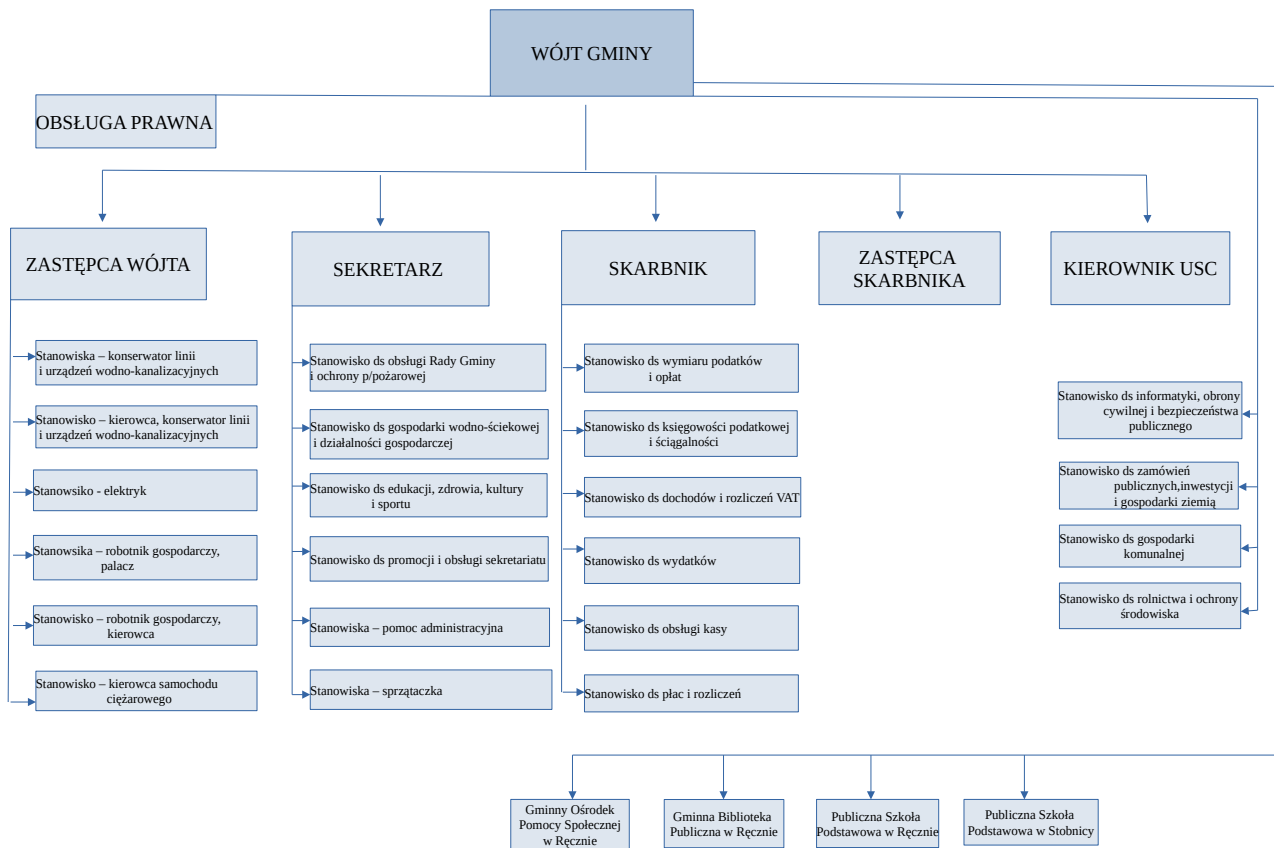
WÓJT GMINY

OBSŁUGA PRAWNA

ZASTĘPCA WÓJTA

SEKRETARZ

SKARBNIK

ZASTĘPCA SKARBNIKA

KIEROWNIK USC

Stanowiska – konserwator linii i urządzeń wodno-kanalizacyjnych

Stanowisko – kierowca, konserwator linii i urządzeń wodno-kanalizacyjnych

Stanowsiko - elektryk

Stanowiska – robotnik gospodarczy, palacz

Stanowisko – robotnik gospodarczy, kierowca

Stanowisko – kierowca samochodu ciężarowego

Stanowisko ds obsługi Rady Gminy i ochrony p/pożarowej

Stanowisko ds gospodarki wodno-ściekowej i działalności gospodarczej

Stanowisko ds edukacji, zdrowia, kultury i sportu

Stanowisko ds promocji i obsługi sekretariatu

Stanowiska – pomoc administracyjna

Stanowiska – sprzątaczka

Stanowisko ds wymiaru podatków i opłat

Stanowisko ds księgowości podatkowej i ściągalności

Stanowisko ds dochodów i rozliczeń VAT

Stanowisko ds wydatków

Stanowisko ds obsługi kasy

Stanowisko ds płac i rozliczeń

Stanowisko ds informatyki, obrony cywilnej i bezpieczeństwa publicznego

Stanowisko ds zamówień publicznych,inwestycji i gospodarki ziemią

Stanowisko ds gospodarki komunalnej

Stanowisko ds rolnictwa i ochrony środowiska

Gminny Ośrodek Pomocy Społecznej w Ręcznie

Gminna Biblioteka Publiczna w Ręcznie

Publiczna Szkoła Podstawowa w Ręcznie

Publiczna Szkoła Podstawowa w Stobnicy